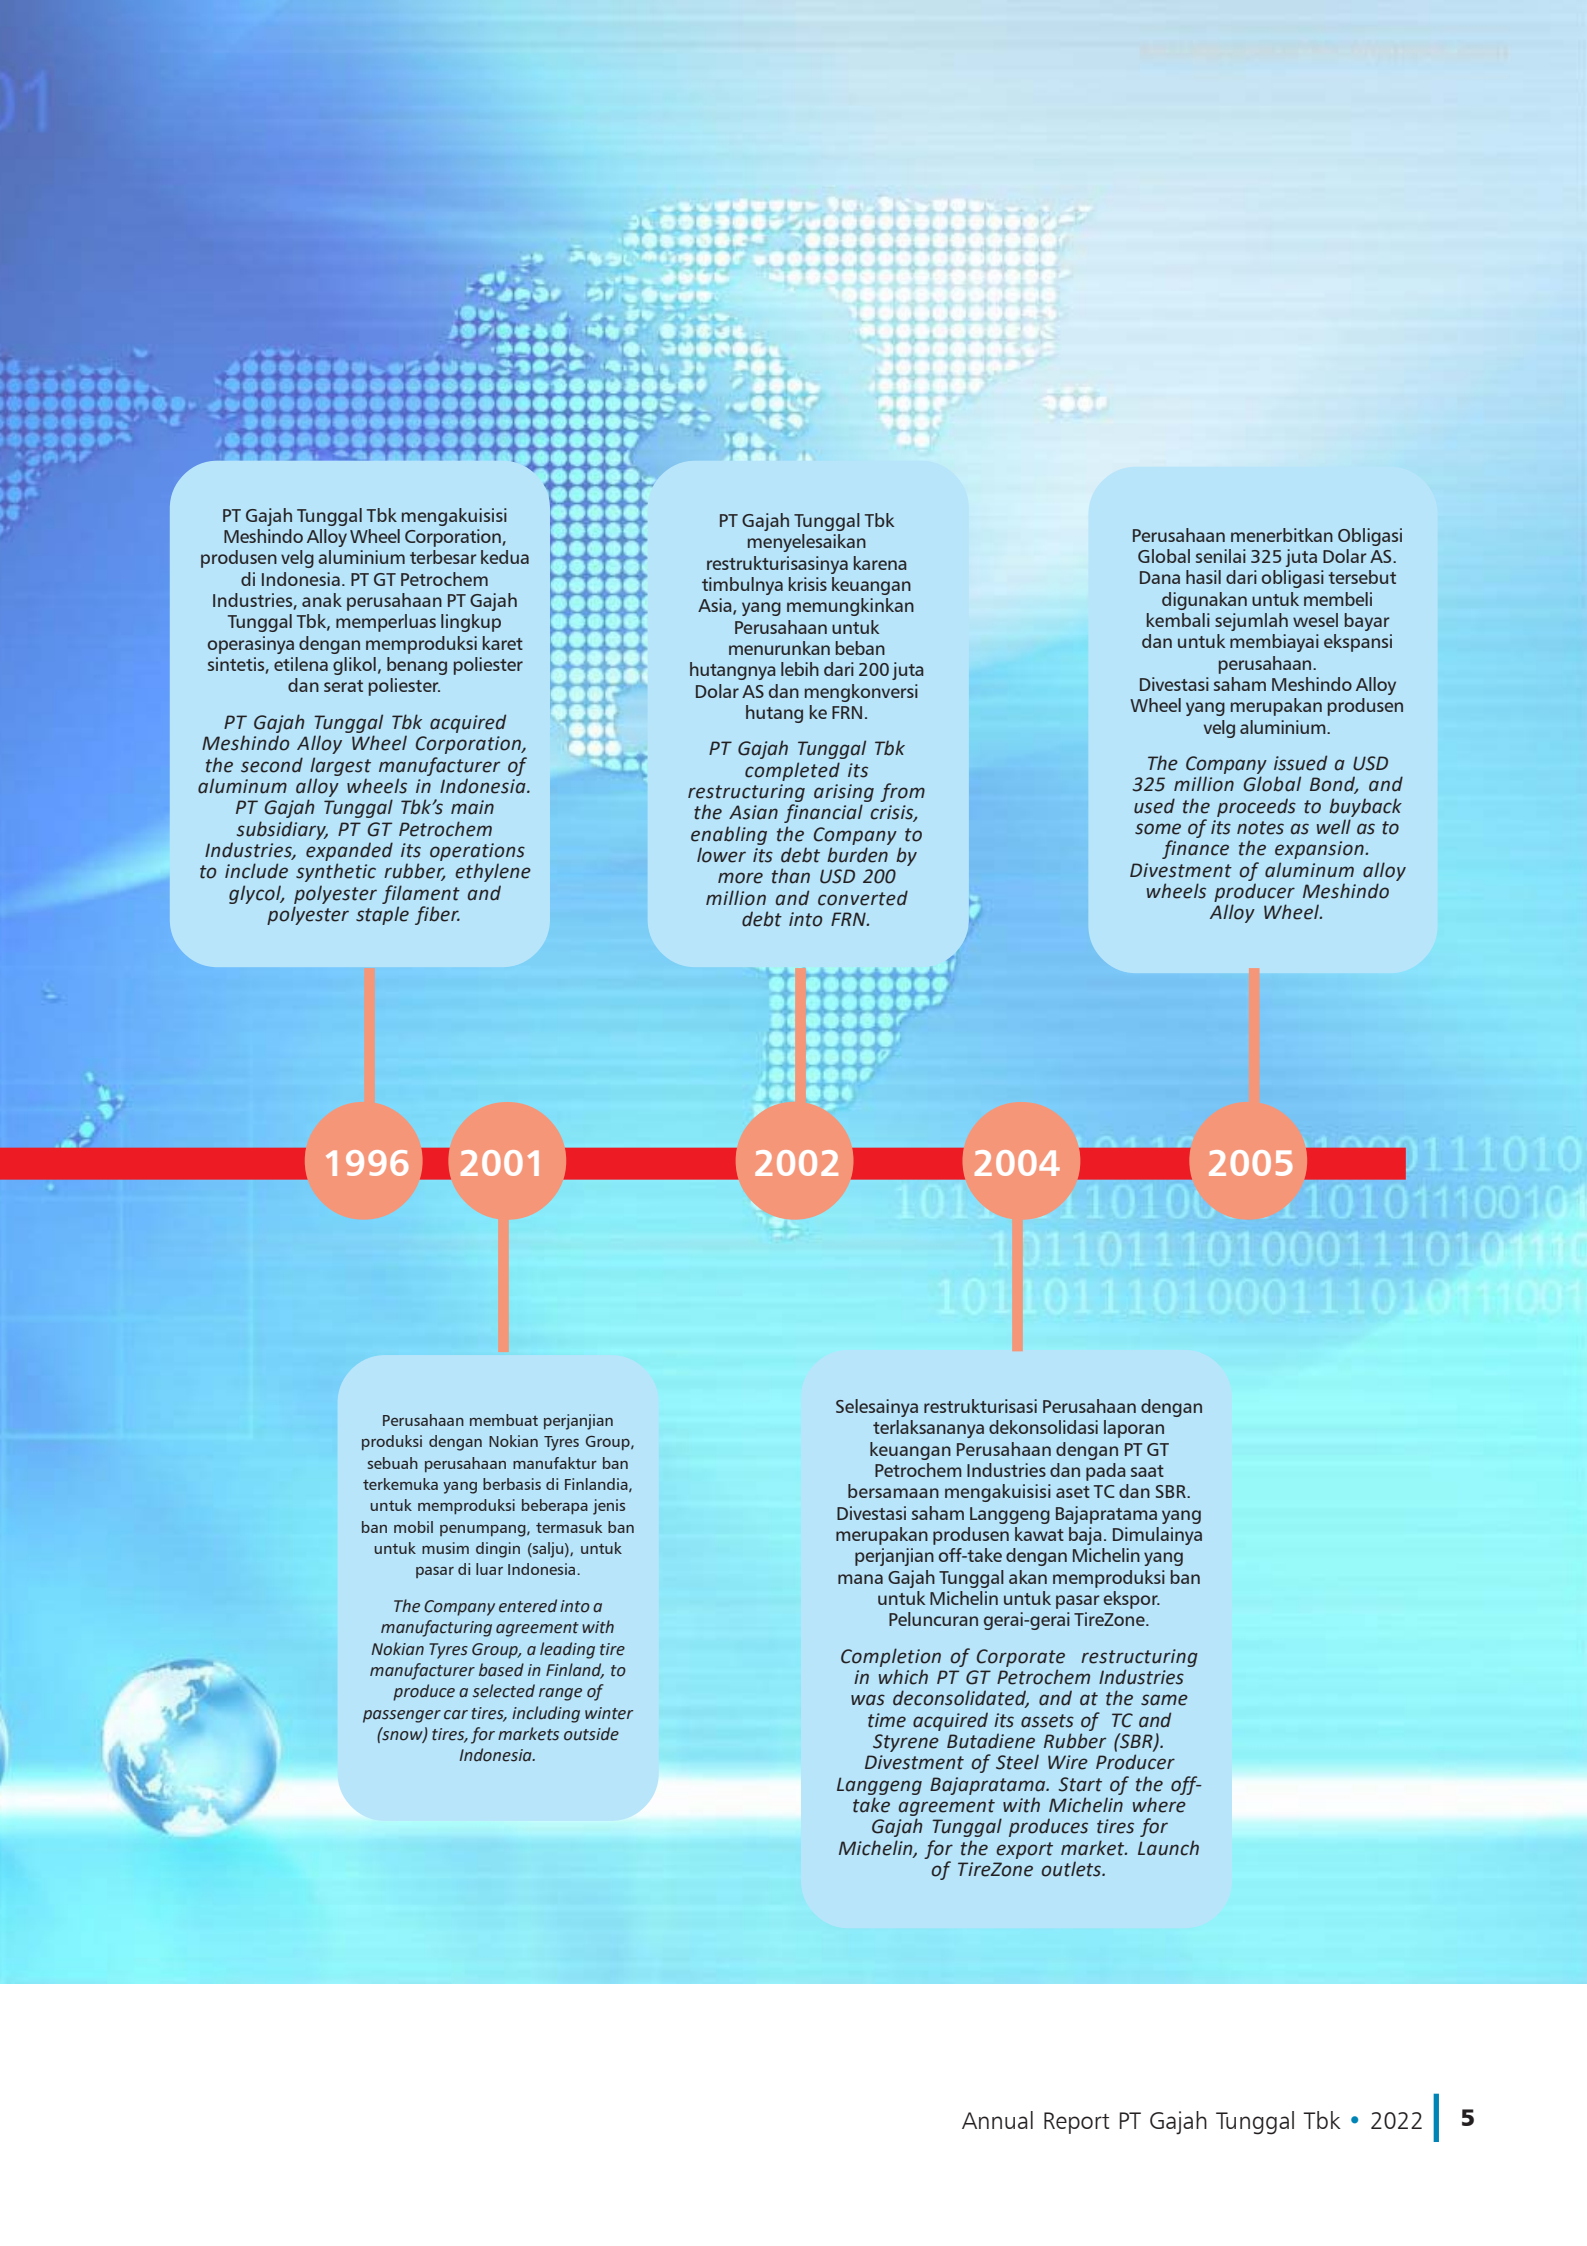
PT Gajah Tunggal Tbk mengakuisisi Meshindo Alloy Wheel Corporation, produsen velg aluminium terbesar kedua di Indonesia. PT GT Petrochem Industries, anak perusahaan PT Gajah Tunggal Tbk, memperluas lingkup operasinya dengan memproduksi karet sintetis, etilena glikol, benang poliester dan serat poliester.

PT Gajah Tunggal Tbk acquired Meshindo Alloy Wheel Corporation, the second largest manufacturer of aluminum alloy wheels in Indonesia. PT Gajah Tunggal Tbk's main subsidiary, PT GT Petrochem Industries, expanded its operations to include synthetic rubber, ethylene glycol, polyester filament and polyester staple fiber.

PT Gajah Tunggal Tbk menyelesaikan restrukturisasinya karena timbulnya krisis keuangan Asia, yang memungkinkan Perusahaan untuk menurunkan beban hutangnya lebih dari 200 juta Dolar AS dan mengkonversi hutang ke FRN.

PT Gajah Tunggal Tbk completed its restructuring arising from the Asian financial crisis, enabling the Company to lower its debt burden by more than USD 200 million and converted debt into FRN.

Perusahaan menerbitkan Obligasi Global senilai 325 juta Dolar AS. Dana hasil dari obligasi tersebut digunakan untuk membeli kembali sejumlah wesel bayar dan untuk membiayai ekspansi perusahaan.
Divestasi saham Meshindo Alloy Wheel yang merupakan produsen velg aluminium.

The Company issued a USD 325 million Global Bond, and used the proceeds to buyback some of its notes as well as to finance the expansion.
Divestment of aluminum alloy wheels producer Meshindo Alloy Wheel.

1996 2001 2002 2004 2005

Perusahaan membuat perjanjian produksi dengan Nokian Tyres Group, sebuah perusahaan manufaktur ban terkemuka yang berbasis di Finlandia, untuk memproduksi beberapa jenis ban mobil penumpang, termasuk ban untuk musim dingin (salju), untuk pasar di luar Indonesia.

The Company entered into a manufacturing agreement with Nokian Tyres Group, a leading tire manufacturer based in Finland, to produce a selected range of passenger car tires, including winter (snow) tires, for markets outside Indonesia.

Selesainya restrukturisasi Perusahaan dengan terlaksananya dekonsolidasi laporan keuangan Perusahaan dengan PT GT Petrochem Industries dan pada saat bersamaan mengakuisisi aset TC dan SBR. Divestasi saham Langgeng Bajapratama yang merupakan produsen kawat baja. Dimulainya perjanjian off-take dengan Michelin yang mana Gajah Tunggal akan memproduksi ban untuk Michelin untuk pasar ekspor. Peluncuran gerai-gerai TireZone.

Completion of Corporate restructuring in which PT GT Petrochem Industries was deconsolidated, and at the same time acquired its assets of TC and Styrene Butadiene Rubber (SBR). Divestment of Steel Wire Producer Langgeng Bajapratama. Start of the off-take agreement with Michelin where Gajah Tunggal produces tires for Michelin, for the export market. Launch of TireZone outlets.

Annual Report PT Gajah Tunggal Tbk • 2022 5